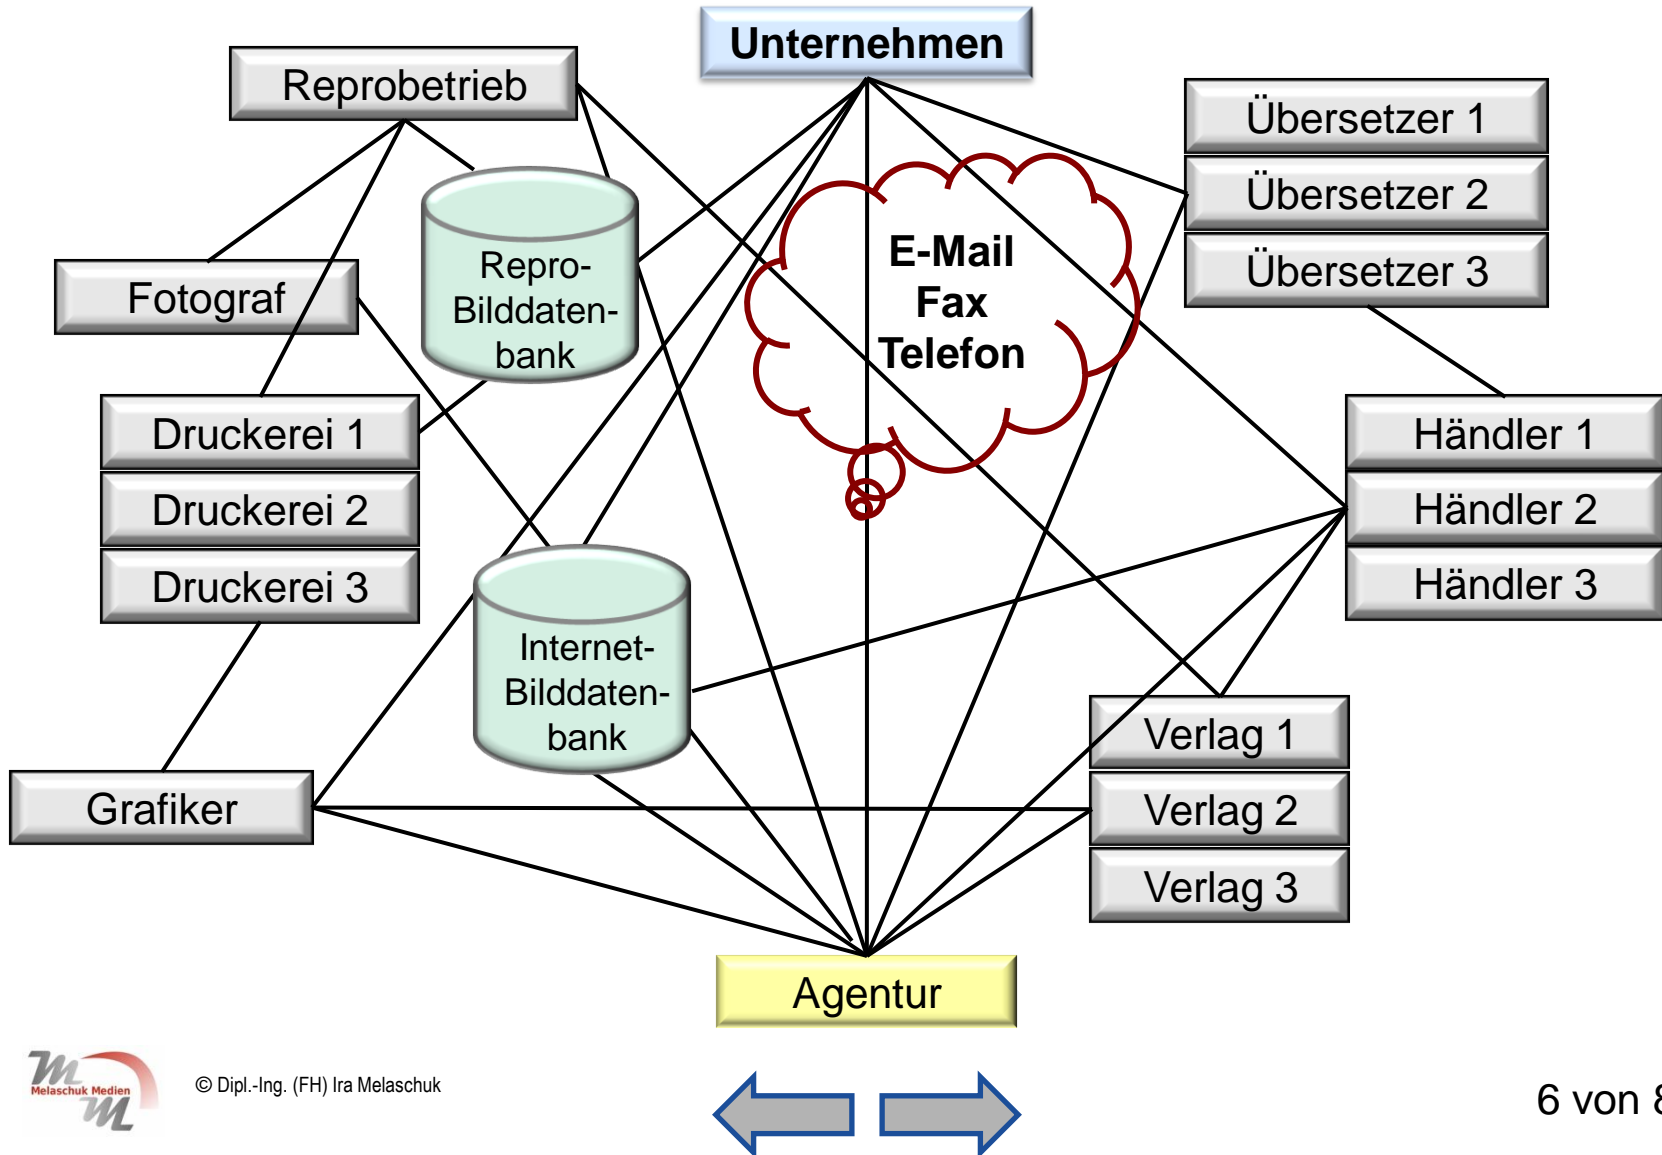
Unternehmen

Reprobetrieb

Übersetzer 1

Übersetzer 2

Übersetzer 3

Repro-Bilddatenbank

E-Mail
Fax
Telefon

Fotograf

Druckerei 1

Druckerei 2

Druckerei 3

Händler 1

Händler 2

Händler 3

Internet-Bilddatenbank

Verlag 1

Verlag 2

Verlag 3

Grafiker

Agentur

Melaschuk Medien

© Dipl.-Ing. (FH) Ira Melaschuk

6 von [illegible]